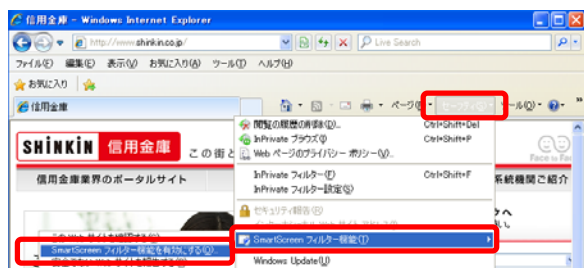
信用金庫 - Windows Internet Explorer

http://www.shinkin.co.jp/

Live Search

ファイル(F) 編集(E) 表示(V) お気に入り(A) ツール(T) ヘルプ(H)

お気に入り

信用金庫

ページ(P) セーフティ(S) ツール(O)

SHINKIN 信用金庫

この街と

信用金庫業界のポータルサイト

閲覧の履歴の削除(D)... Ctrl+Shift+Del
InPrivate ブラウズ(I) Ctrl+Shift+P
Web ページのプライバシー ポリシー(V)...

InPrivate フィルター(F) Ctrl+Shift+F
InPrivate フィルター設定(S)

セキュリティ報告(R)

SmartScreen フィルター機能(T)

Windows Update(U)

SmartScreen フィルター機能を有効にする(N)...

系統機関ご紹介

Face to Face